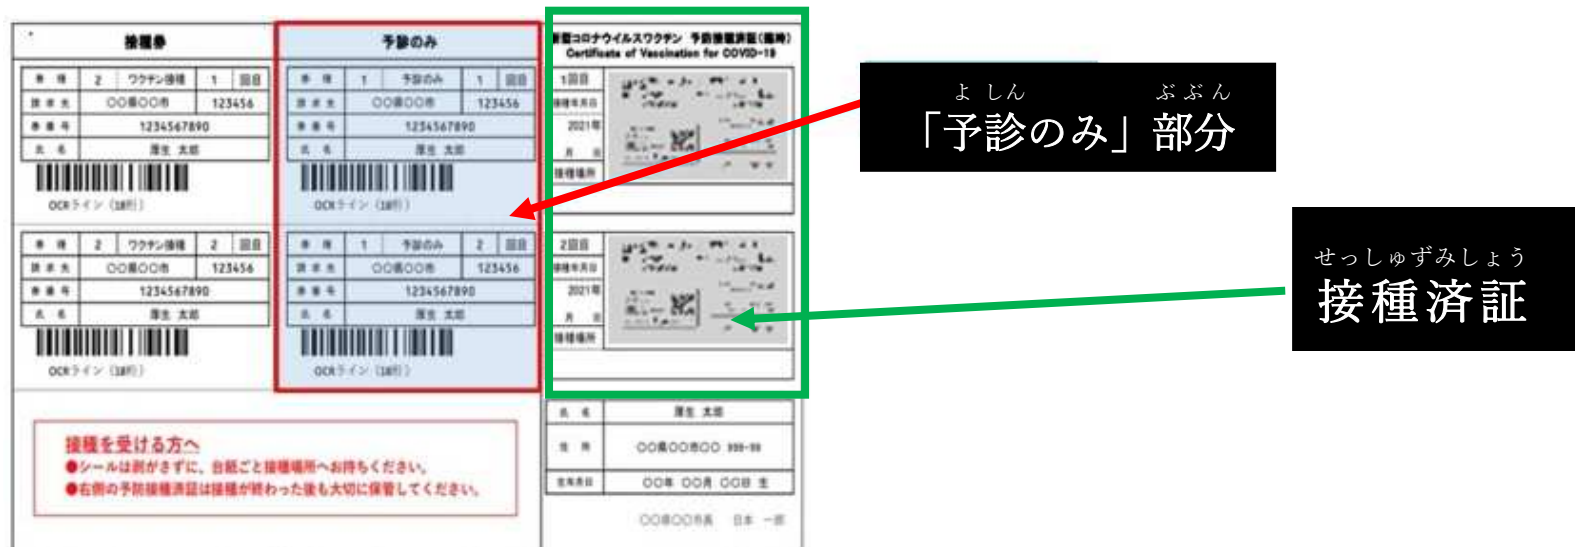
接種券

| 券種 | 2 | ワクチン接種 | 1 | 回目 |
|---|---|---|---|---|
| 請求先 | ○○県○○市 | | 123456 | |
| 券番号 | 1234567890 | | | |
| 氏名 | 厚生 太郎 | | | |

OCRライン（18桁）

| 券種 | 2 | ワクチン接種 | 2 | 回目 |
|---|---|---|---|---|
| 請求先 | ○○県○○市 | | 123456 | |
| 券番号 | 1234567890 | | | |
| 氏名 | 厚生 太郎 | | | |

OCRライン（18桁）

予診のみ

| 券種 | 1 | 予診のみ | 1 | 回目 |
|---|---|---|---|---|
| 請求先 | ○○県○○市 | | 123456 | |
| 券番号 | 1234567890 | | | |
| 氏名 | 厚生 太郎 | | | |

OCRライン（18桁）

| 券種 | 1 | 予診のみ | 2 | 回目 |
|---|---|---|---|---|
| 請求先 | ○○県○○市 | | 123456 | |
| 券番号 | 1234567890 | | | |
| 氏名 | 厚生 太郎 | | | |

OCRライン（18桁）

接種を受ける方へ
●シールは剥がさずに、台紙ごと接種場所へお持ちください。
●右側の予防接種済証は接種が終わった後も大切に保管してください。

新型コロナウイルスワクチン 予防接種済証（臨時）
Certificate of Vaccination for COVID-19

1回目
接種年月日
2021年
月 日
接種場所

2回目
接種年月日
2021年
月 日
接種場所

| 氏名 | 厚生 太郎 |
|---|---|
| 住所 | ○○県○○市○○ 999-99 |
| 生年月日 | ○○年 ○○月 ○○日 生 |

○○県○○市長 日本 一郎

よしん ぶぶん
「予診のみ」部分

せっしゅずみしょう
接種済証